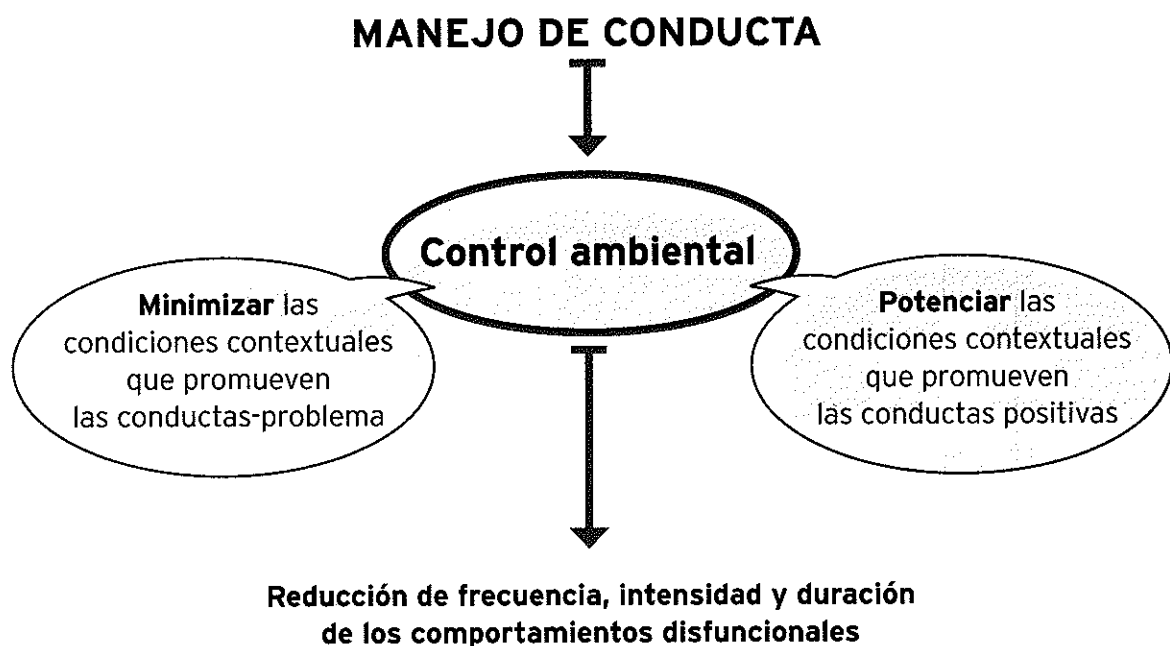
MANEJO DE CONDUCTA

Control ambiental

Minimizar las condiciones contextuales que promueven las conductas-problema

Potenciar las condiciones contextuales que promueven las conductas positivas

Reducción de frecuencia, intensidad y duración de los comportamientos disfuncionales